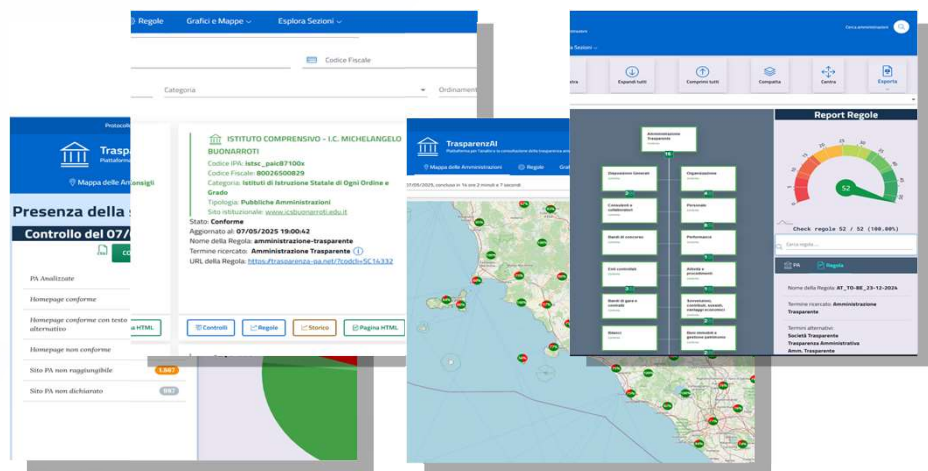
Regole Grafici e Mappe Esplora Sezioni

Codice Fiscale

Categoria

Ordinament

Protocoll

Trasparen
Piattaforma

Mappa delle Am

Presenza della s

Controllo del 07/

PA Analizzate

Homepage conforme

Homepage conforme con testo alternativo

Homepage non conforme

Sito PA non raggiungibile 1.867

Sito PA non dichiarato 997

ISTITUTO COMPRENSIVO - I.C. MICHELANGELO BUONARROTI
Codice IPA: istsc_paic87100x
Codice Fiscale: 80026500829
Categoria: Istituti di Istruzione Statale di Ogni Ordine e Grado
Tipologia: Pubbliche Amministrazioni
Sito istituzionale: www.icsbuonarroti.edu.it

Stato: Conforme
Aggiornato al: 07/05/2025 19:00:42
Nome della Regola: amministrazione-trasparente
Termine ricercato: Amministrazione Trasparente
URL della Regola: https://trasparenza-pa.net/?codcli=SC14332

Controlli Regole Storico Pagina HTML

TrasparenzAI
Piattaforma per l'analisi e la consultazione della trasparenza amm

Mappa delle Amministrazioni Regole

07/05/2025, concluso in 1h ore 2 minuti e 7 secondi

Cerca amministrazioni

Sezioni

Espandi tutti Comprimi tutti Compatta Centra Esporta

Amministrazione Trasparente

Disposizioni Generali

Organizzazione

Consulenti e collaboratori

Personale

Bandi di concorso

Performance

Enti controllati

Attività e procedimenti

Bandi di gara e contratti

Sovvenzioni, contributi, sussidi, vantaggi economici

Bilanci

Beni immobili e gestione patrimonio

Report Regole

52

Check regole 52 / 52 (100.00%)

Cerca regola

Regola

Nome della Regola: AT_TO_BE_23-12-2024

Termine ricercato: Amministrazione Trasparente

Termini alternativi:
Società Trasparente
Trasparenza Amministrativa
Amm. Trasparente